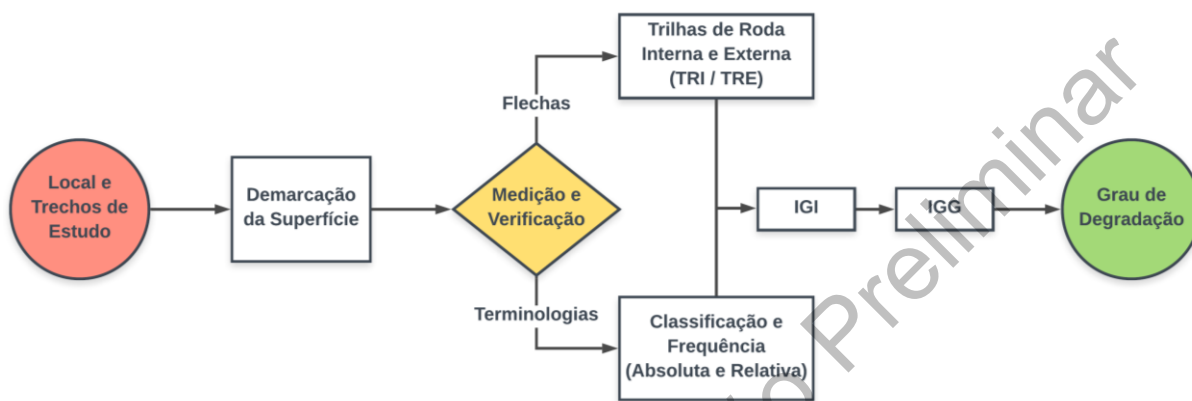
Local e Trechos de Estudo

Demarcação da Superfície

Medição e Verificação

Flechas

Terminologias

Trilhas de Roda Interna e Externa (TRI / TRE)

Classificação e Frequência (Absoluta e Relativa)

IGI

IGG

Grau de Degradação

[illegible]o Preliminar